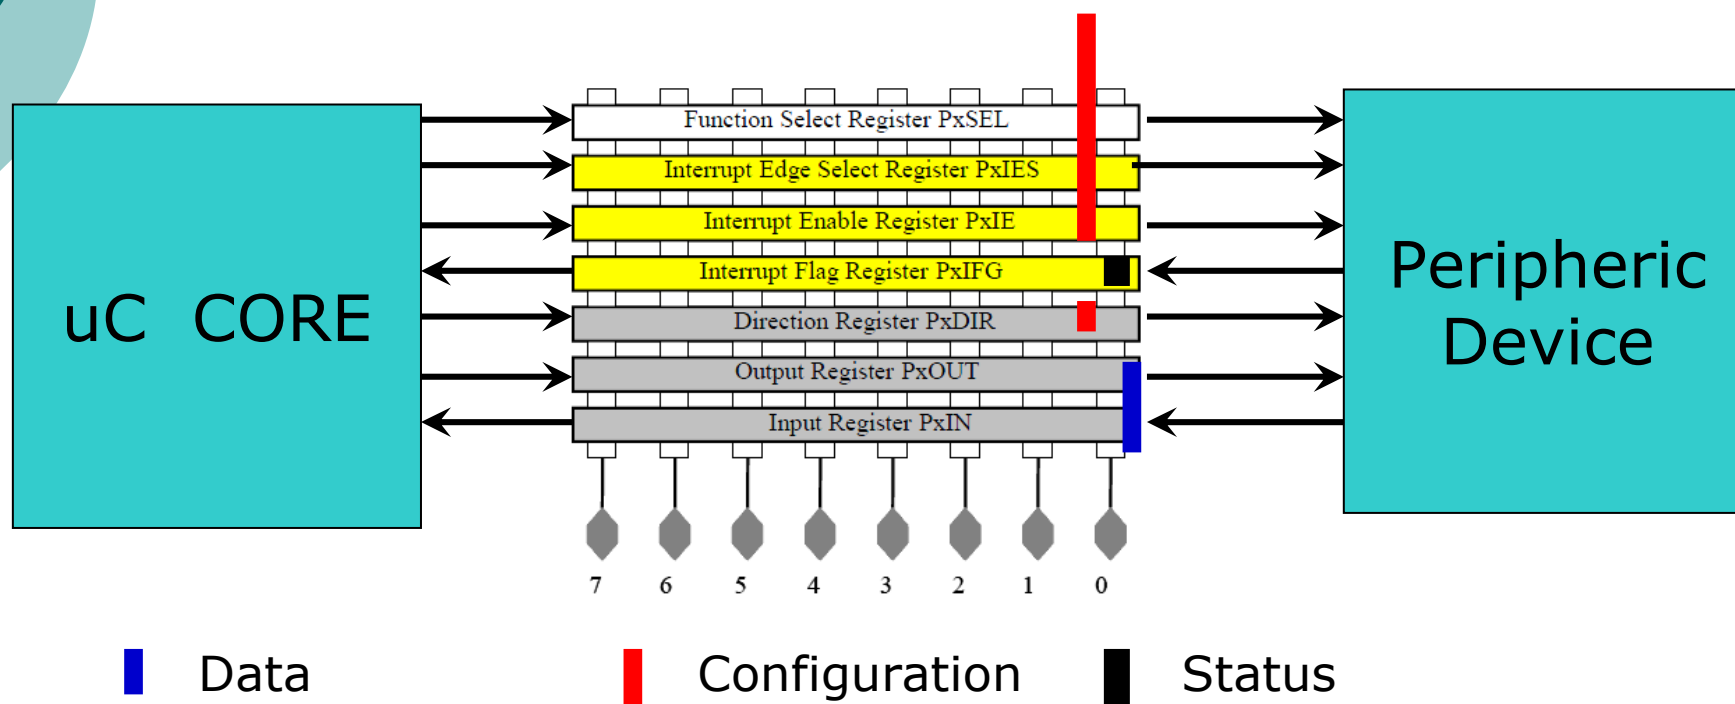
uC CORE

Function Select Register PxSEL
Interrupt Edge Select Register PxIES
Interrupt Enable Register PxIE
Interrupt Flag Register PxIFG
Direction Register PxDIR
Output Register PxOUT
Input Register PxIN

7 6 5 4 3 2 1 0

Peripheric Device

Data
Configuration
Status